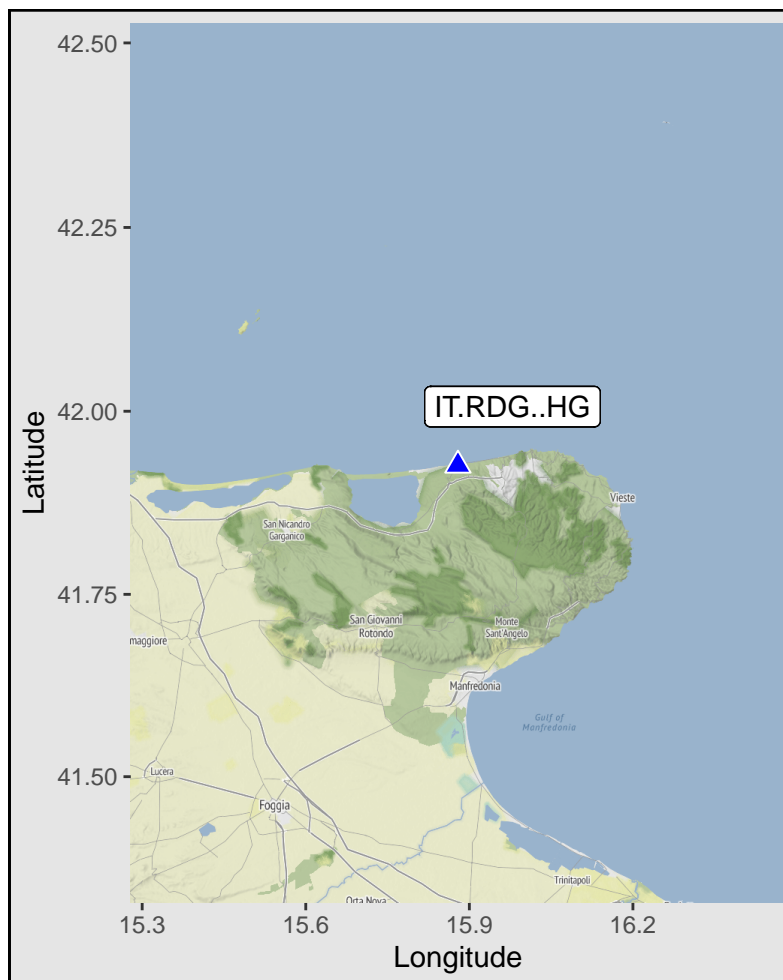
42.50
42.25
42.00
41.75
41.50
Latitude
IT.RDG..HG
Vieste
San Nicandro Garganico
San Giovanni Rotondo
Monte Sant'Angelo
maggiore
Manfredonia
Gulf of Manfredonia
Lucera
Foggia
Trinitapoli
Orta Nova
15.3
15.6
15.9
16.2
Longitude